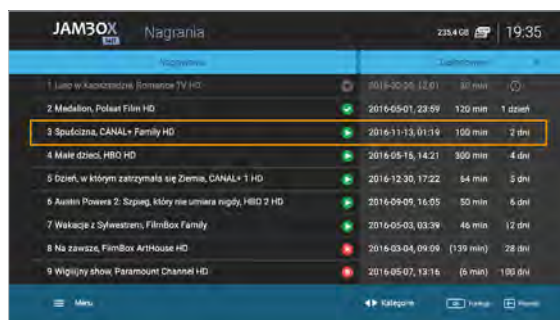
JAMBOX net Nagrania 235.4 GB 19:35

Wszystkie | Zaplanowane

1 Lato w Kazimierzu, Romance TV HD | 2016-10-20, 12:01 | 30 min

2 Medalion, Polsat Film HD | 2016-05-01, 23:59 | 120 min | 1 dzień

3 Spuścizna, CANAL+ Family HD | 2016-11-13, 01:19 | 100 min | 2 dni

4 Małe dzieci, HBO HD | 2016-05-15, 14:21 | 300 min | 4 dni

5 Dzień, w którym zatrzymała się Ziemia, CANAL+ 1 HD | 2016-12-30, 17:22 | 54 min | 5 dni

6 Austin Powers 2: Szpieg, który nie umiera nigdy, HBO 2 HD | 2016-09-09, 16:05 | 50 min | 6 dni

7 Wakacje z Sylwestrem, FilmBox Family | 2016-05-03, 03:39 | 46 min | 12 dni

8 Na zawsze, FilmBox ArtHouse HD | 2016-03-04, 09:09 | (139 min) | 28 dni

9 Wigilijny show, Paramount Channel HD | 2016-05-07, 13:16 | (6 min) | 100 dni

Menu | Kategorie | OK Funkcje | Pomoc